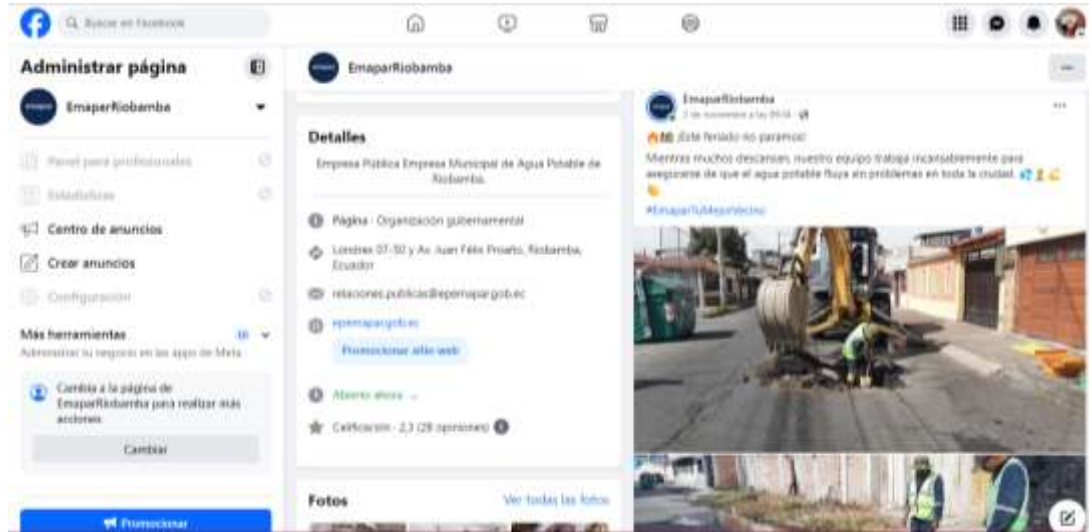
Buscar en Facebook

Administrar página

EmaparRiobamba

Panel para profesionales

Estadísticas

Centro de anuncios

Crear anuncios

Configuración

Más herramientas

Administrar tu negocio en las apps de Meta

Cambia a la página de EmaparRiobamba para realizar más acciones

Cambiar

Promocionar

EmaparRiobamba

Detalles

Empresa Pública Empresa Municipal de Agua Potable de Riobamba.

Página · Organización gubernamental

Londres 07-50 y Av. Juan Félix Proaño, Riobamba, Ecuador

relaciones.publicas@epemapar.gob.ec

epemapar.gob.ec

Promocionar sitio web

Abierto ahora

Calificación · 2,3 (28 opiniones)

Fotos

Ver todas las fotos

EmaparRiobamba

2 de noviembre a las 09:04

¡Este feriado no paramos!

Mientras muchos descansan, nuestro equipo trabaja incansablemente para asegurarse de que el agua potable fluya sin problemas en toda la ciudad.

#EmaparTuMejorVecino